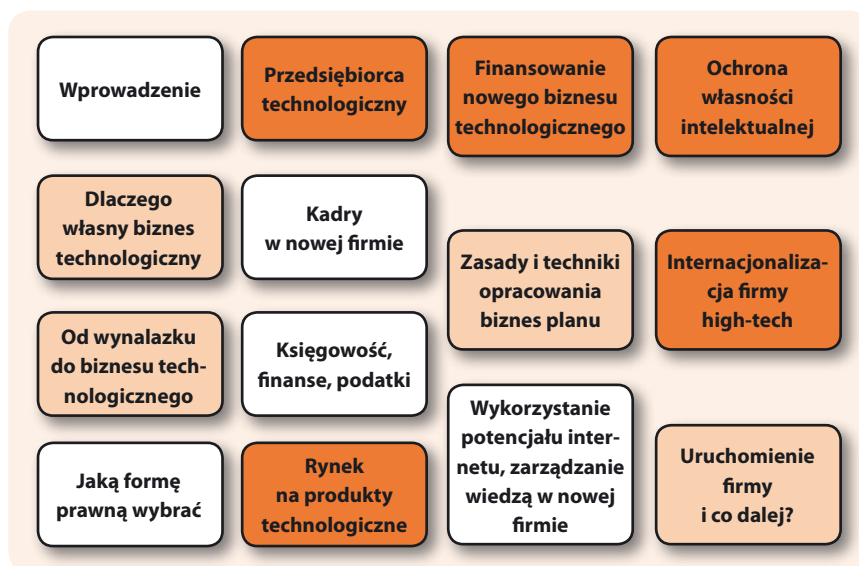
Wprowadzenie

Przedsiębiorca technologiczny

Finansowanie nowego biznesu technologicznego

Ochrona własności intelektualnej

Dlaczego własny biznes technologiczny

Kadry w nowej firmie

Zasady i techniki opracowania biznes planu

Internacjonalizacja firmy high-tech

Od wynalazku do biznesu technologicznego

Księgowość, finanse, podatki

Wykorzystanie potencjału internetu, zarządzanie wiedzą w nowej firmie

Jaką formę prawną wybrać

Rynek na produkty technologiczne

Uruchomienie firmy i co dalej?